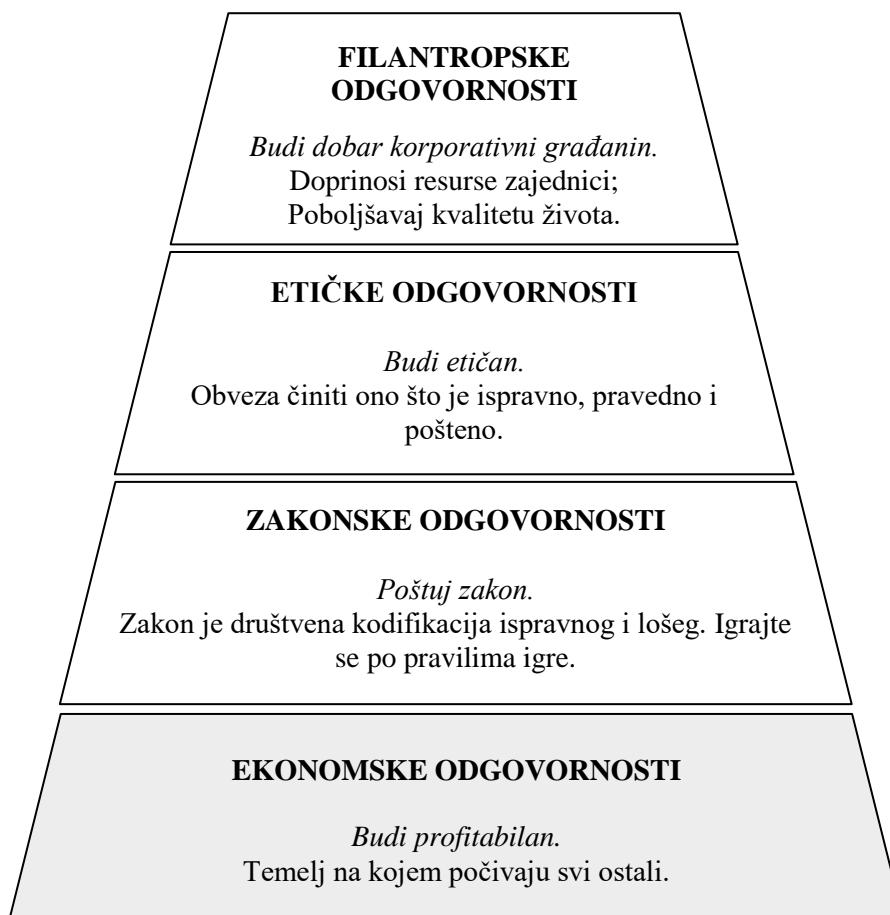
FILANTROPSKE ODGOVORNOSTI

Budi dobar korporativni građanin.
Doprinosi resurse zajednici;
Poboljšavaj kvalitetu života.

ETIČKE ODGOVORNOSTI

Budi etičan.
Obveza činiti ono što je ispravno, pravedno i pošteno.

ZAKONSKE ODGOVORNOSTI

Poštuj zakon.
Zakon je društvena kodifikacija ispravnog i lošeg. Igrajte se po pravilima igre.

EKONOMSKE ODGOVORNOSTI

Budi profitabilan.
Temelj na kojem počivaju svi ostali.